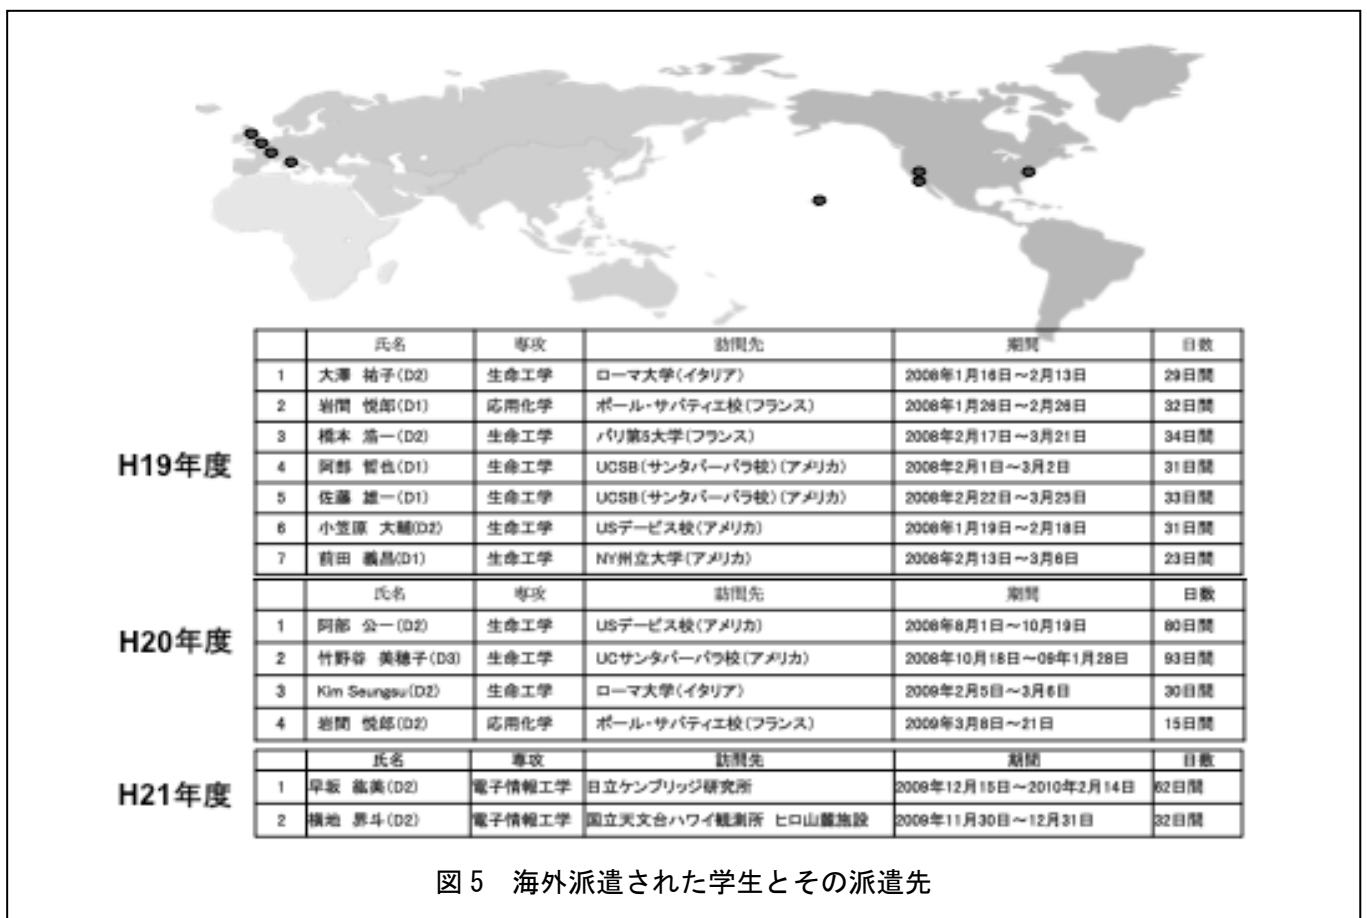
H19年度

| | 氏名 | 専攻 | 訪問先 | 期間 | 日数 |
|---|---|---|---|---|---|
| 1 | 大澤 祐子(D2) | 生命工学 | ローマ大学(イタリア) | 2008年1月16日～2月13日 | 29日間 |
| 2 | 岩間 悦郎(D1) | 応用化学 | ポール・サバティエ校(フランス) | 2008年1月26日～2月26日 | 32日間 |
| 3 | 橋本 浩一(D2) | 生命工学 | パリ第5大学(フランス) | 2008年2月17日～3月21日 | 34日間 |
| 4 | 阿部 哲也(D1) | 生命工学 | UCSB(サンタバーバラ校)(アメリカ) | 2008年2月1日～3月2日 | 31日間 |
| 5 | 佐藤 雄一(D1) | 生命工学 | UCSB(サンタバーバラ校)(アメリカ) | 2008年2月22日～3月25日 | 33日間 |
| 6 | 小笠原 大輔(D2) | 生命工学 | USデービス校(アメリカ) | 2008年1月19日～2月18日 | 31日間 |
| 7 | 前田 義昌(D1) | 生命工学 | NY州立大学(アメリカ) | 2008年2月13日～3月6日 | 23日間 |

H20年度

| | 氏名 | 専攻 | 訪問先 | 期間 | 日数 |
|---|---|---|---|---|---|
| 1 | 阿部 公一(D2) | 生命工学 | USデービス校(アメリカ) | 2008年8月1日～10月19日 | 80日間 |
| 2 | 竹野谷 美穂子(D3) | 生命工学 | UCサンタバーバラ校(アメリカ) | 2008年10月18日～09年1月28日 | 93日間 |
| 3 | Kim Seungsu(D2) | 生命工学 | ローマ大学(イタリア) | 2009年2月5日～3月6日 | 30日間 |
| 4 | 岩間 悦郎(D2) | 応用化学 | ポール・サバティエ校(フランス) | 2009年3月8日～21日 | 15日間 |

H21年度

| | 氏名 | 専攻 | 訪問先 | 期間 | 日数 |
|---|---|---|---|---|---|
| 1 | 早坂 紘美(D2) | 電子情報工学 | 日立ケンブリッジ研究所 | 2009年12月15日～2010年2月14日 | 62日間 |
| 2 | 横地 昇斗(D2) | 電子情報工学 | 国立天文台ハワイ観測所 ヒロ山麓施設 | 2009年11月30日～12月31日 | 32日間 |

図5 海外派遣された学生とその派遣先